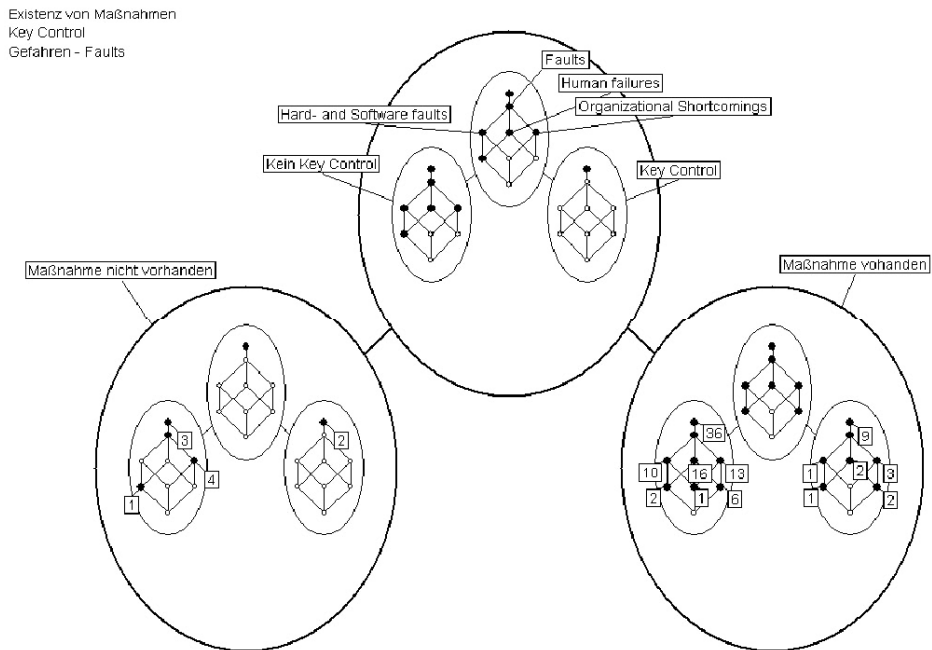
Existenz von Maßnahmen
Key Control
Gefahren - Faults

Faults
Human failures
Hard- and Software faults
Organizational Shortcomings
Kein Key Control
Key Control

Maßnahme nicht vorhanden
3
4
1
2

Maßnahme vohanden
36
10
16
13
2
1
6
9
1
2
3
1
2